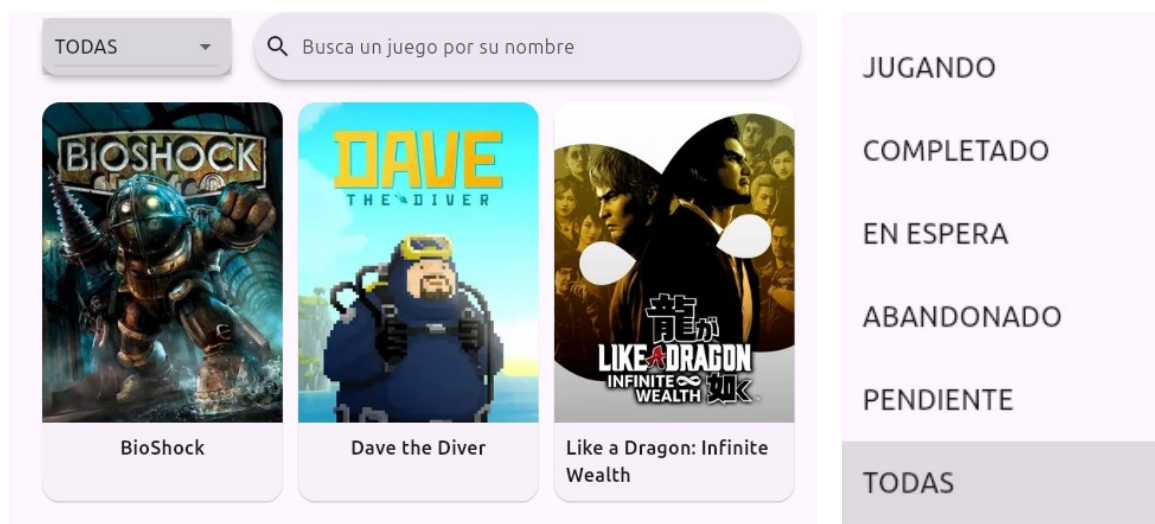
TODAS

Busca un juego por su nombre

BIOSHOCK

DAVE THE DIVER

龍が LIKE A DRAGON INFINITE WEALTH 如く

BioShock

Dave the Diver

Like a Dragon: Infinite Wealth

JUGANDO

COMPLETADO

EN ESPERA

ABANDONADO

PENDIENTE

TODAS